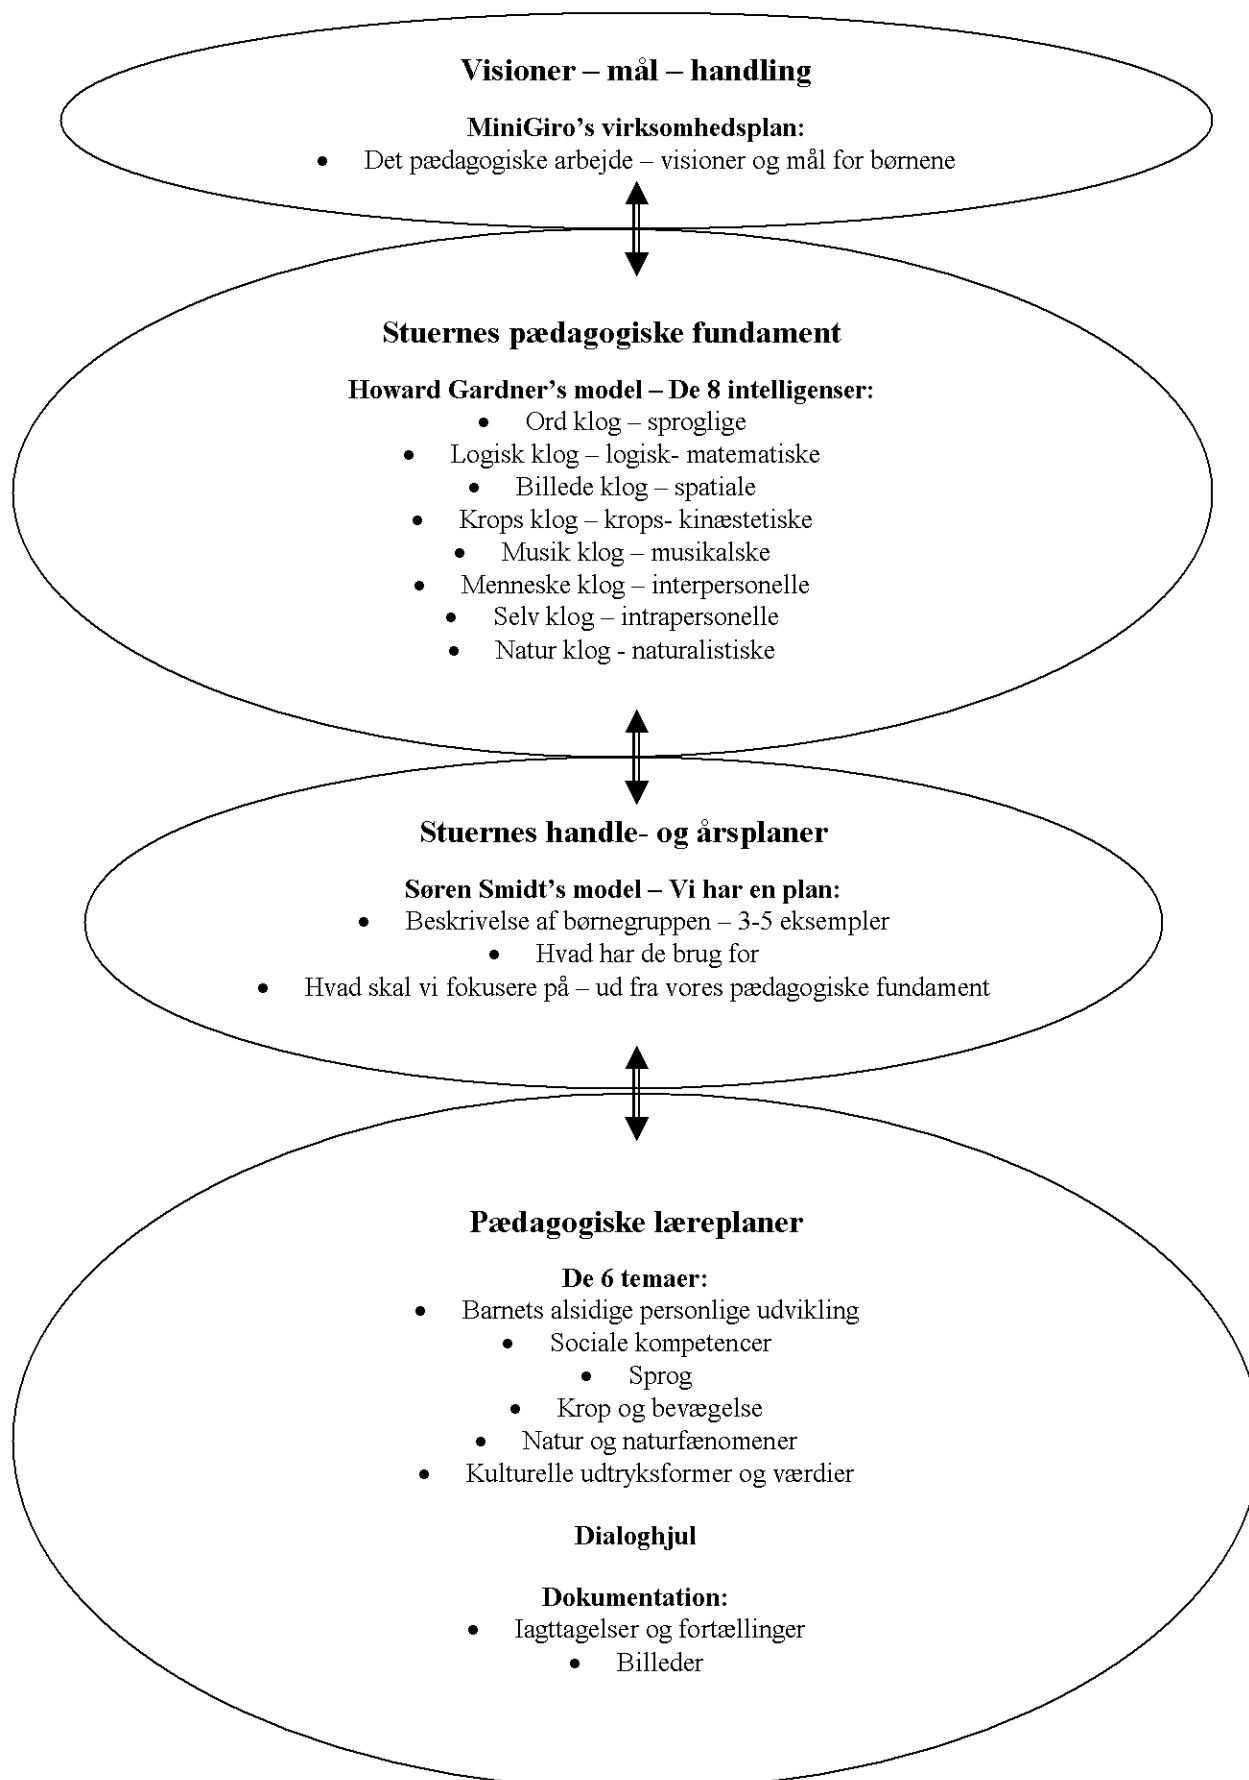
**Visioner – mål – handling**

**MiniGiro's virksomhedsplan:**
- Det pædagogiske arbejde – visioner og mål for børnene

**Stuernes pædagogiske fundament**

**Howard Gardner's model – De 8 intelligenser:**
- Ord klog – sproglige
- Logisk klog – logisk- matematiske
- Billede klog – spatiale
- Krops klog – krops- kinæstetiske
- Musik klog – musikalske
- Menneske klog – interpersonelle
- Selv klog – intrapersonelle
- Natur klog - naturalistiske

**Stuernes handle- og årsplaner**

**Søren Smidt's model – Vi har en plan:**
- Beskrivelse af børnegruppen – 3-5 eksempler
- Hvad har de brug for
- Hvad skal vi fokusere på – ud fra vores pædagogiske fundament

**Pædagogiske læreplaner**

**De 6 temaer:**
- Barnets alsidige personlige udvikling
- Sociale kompetencer
- Sprog
- Krop og bevægelse
- Natur og naturfænomener
- Kulturelle udtryksformer og værdier

**Dialoghjul**

**Dokumentation:**
- Iagttagelser og fortællinger
- Billeder